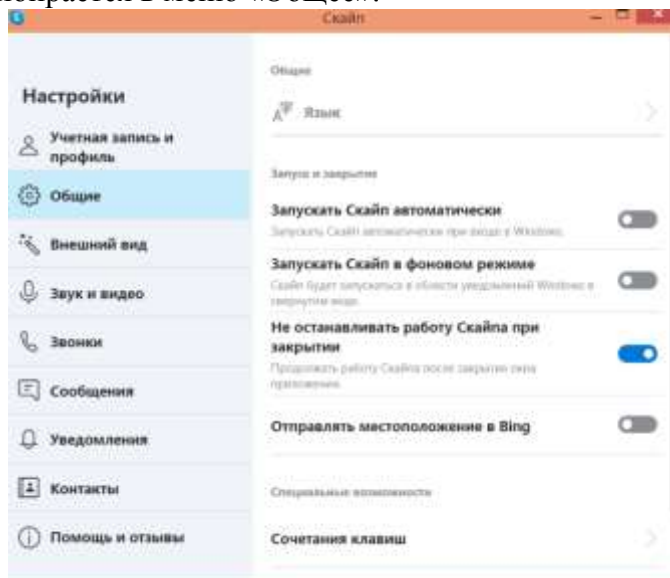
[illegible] в меню «Общее».

Скайп

Настройки

Учетная запись и профиль

Общие

Внешний вид

Звук и видео

Звонки

Сообщения

Уведомления

Контакты

Помощь и отзывы

Общие

Язык

Запуск и закрытие

Запускать Скайп автоматически

Запускать Скайп автоматически при входе в Windows

Запускать Скайп в фоновом режиме

Скайп будет запускаться в области уведомлений Windows в свернутом виде

Не останавливать работу Скайпа при закрытии

Продолжать работу Скайпа после закрытия окна приложения

Отправлять местоположение в Bing

Специальные возможности

Сочетания клавиш